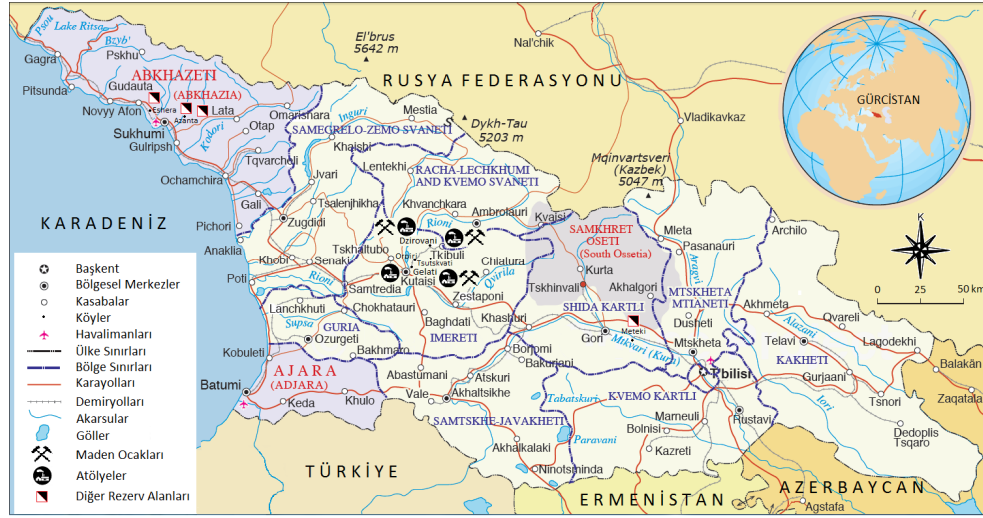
Psou
Lake Ritsa
Bzyb'
Gagra
Pskhu
Pitsunda
Gudauta
ABKHAZETI
(ABKHAZIA)
Novyy Afon
Eshera
Azanta
Lata
Sukhumi
Gulripsh
Kodori
Otap
Tqvarcheli
Ochamchira
El'brus
5642 m
Nal'chik
RUSYA FEDERASYONU
Mestia
Omarishara
Inguri
SAMEGRELO-ZEMO SVANETI
Dykh-Tau
5203 m
Vladikavkaz
Khaishi
Lentekhi
RACHA-LECHKHUMI AND KVEMO SVANETI
Mqinvartsveri
(Kazbek)
5047 m
Jvari
Tsalenjhikha
Khvanchkara
Ambrolauri
Zugdidi
Rioni
Gali
KARADENİZ
Pichori
Anaklia
Khobi
Senaki
Tskhaltubo
Dzirovani
Tkibuli
Kvaisi
SAMKHRET OSETI
(South Ossetia)
Mleta
Pasanauri
Archilo
Aragvi
Poti
Rioni
Samtredia
Orpiri
Tsutskvati
Gelati
Kutaisi
Chiatura
Qvirila
Zestaponi
Kurta
Tskhinvali
Akhalgori
SHIDA KARTLI
MTSKHETA MTIANETI
Akhmeta
Başkent
Bölgesel Merkezler
Kasabalar
Köyler
Havalimanları
Ülke Sınırları
Bölge Sınırları
Karayolları
Demiryolları
Akarsular
Göller
Maden Ocakları
Atölyeler
Diğer Rezerv Alanları
Lanchkhuti
Chokhatauri
Supsa
GURIA
Ozurgeti
Kobuleti
Bakhmaro
Baghdati
IMERETI
Khashuri
Borjomi
Bakuriani
Gori
Meteki
Mtkvari (Kura)
Dusheti
Mtskheta
Tbilisi
Telavi
Qvareli
Lagodekhi
Alazani
KAKHETI
Gurjaani
Balakän
Zaqatala
Batumi
AJARA
(ADJARA)
Keda
Khulo
Abastumani
Vale
Atskuri
Akhaltsikhe
SAMTSKHE-JAVAKHETI
Tabatskuri
KVEMO KARTLI
Marneuli
Bolnisi
Rustavi
Iori
Tsnori
Dedoplis Tsqaro
Paravani
Akhalkalaki
Kazreti
Ninotsminda
TÜRKİYE
ERMENİSTAN
AZERBAYCAN
Agstafa
GÜRCİSTAN
K
0
25
50 km